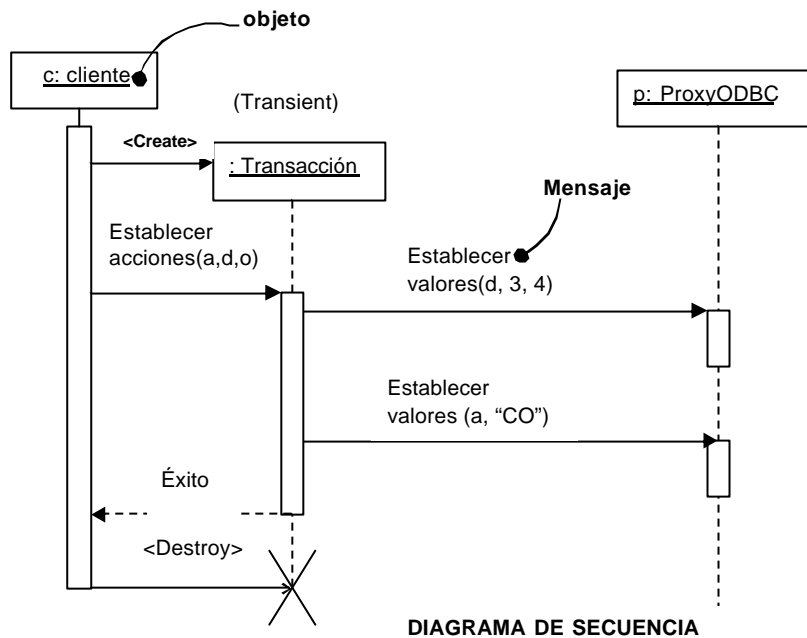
objeto

c: cliente

(Transient)

p: ProxyODBC

<Create>

: Transacción

Mensaje

Establecer acciones(a,d,o)

Establecer valores(d, 3, 4)

Establecer valores (a, “CO”)

Éxito

<Destroy>

DIAGRAMA DE SECUENCIA